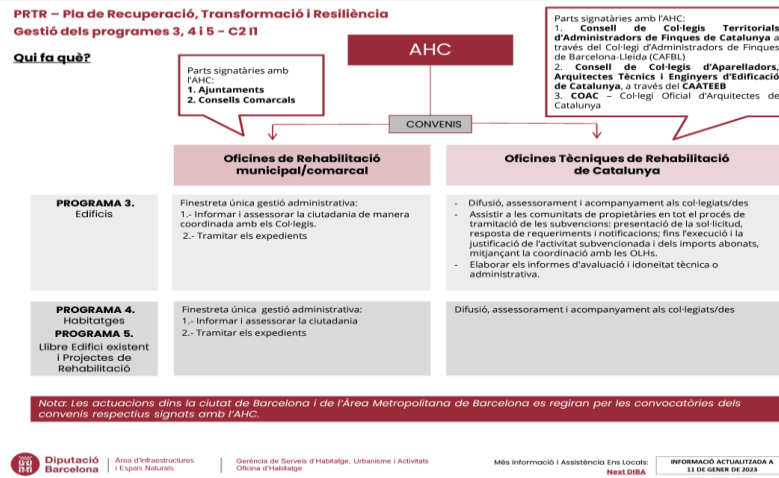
PRTR – Pla de Recuperació, Transformació i Resiliència
Gestió dels programes 3, 4 i 5 – C2 I1

Qui fa què?

AHC

Parts signatàries amb l'AHC:
1. Ajuntaments
2. Consells Comarcals

Parts signatàries amb l'AHC:
1. Consell de Col·legis Territorials d'Administradors de Finques de Catalunya a través del Col·legi d'Administradors de Finques de Barcelona-Lleida (CAFBL)
2. Consell de Col·legis d'Aparelladors, Arquitectes Tècnics i Enginyers d'Edificació de Catalunya, a través del CAATEEB
3. COAC – Col·legi Oficial d'Arquitectes de Catalunya

CONVENIS

Oficines de Rehabilitació municipal/comarcal

Oficines Tècniques de Rehabilitació de Catalunya

PROGRAMA 3.
Edificis

Finestreta única gestió administrativa:
1.- Informar i assessorar la ciutadania de manera coordinada amb els Col·legis.
2.- Tramitar els expedients

- Difusió, assessorament i acompanyament als col·legiats/des
- Assistir a les comunitats de propietàries en tot el procés de tramitació de les subvencions: presentació de la sol·licitud, resposta de requeriments i notificacions; fins l'execució i la justificació de l'activitat subvencionada i dels imports abonats, mitjançant la coordinació amb les OLHs.
- Elaborar els informes d'avaluació i idoneïtat tècnica o administrativa.

PROGRAMA 4.
Habitatges
PROGRAMA 5.
Llibre Edifici existent i Projectes de Rehabilitació

Finestreta única gestió administrativa:
1.- Informar i assessorar la ciutadania
2.- Tramitar els expedients

Difusió, assessorament i acompanyament als col·legiats/des

Nota: Les actuacions dins la ciutat de Barcelona i de l'Àrea Metropolitana de Barcelona es regiran per les convocatòries dels convenis respectius signats amb l'AHC.

Diputació Barcelona | Àrea d'Infraestructures i Espais Naturals | Gerència de Serveis d'Habitatge, Urbanisme i Activitats Oficina d'Habitatge

Més informació i Assistència Ens Locals: Next DIBA

INFORMACIÓ ACTUALITZADA A 11 DE GENER DE 2023